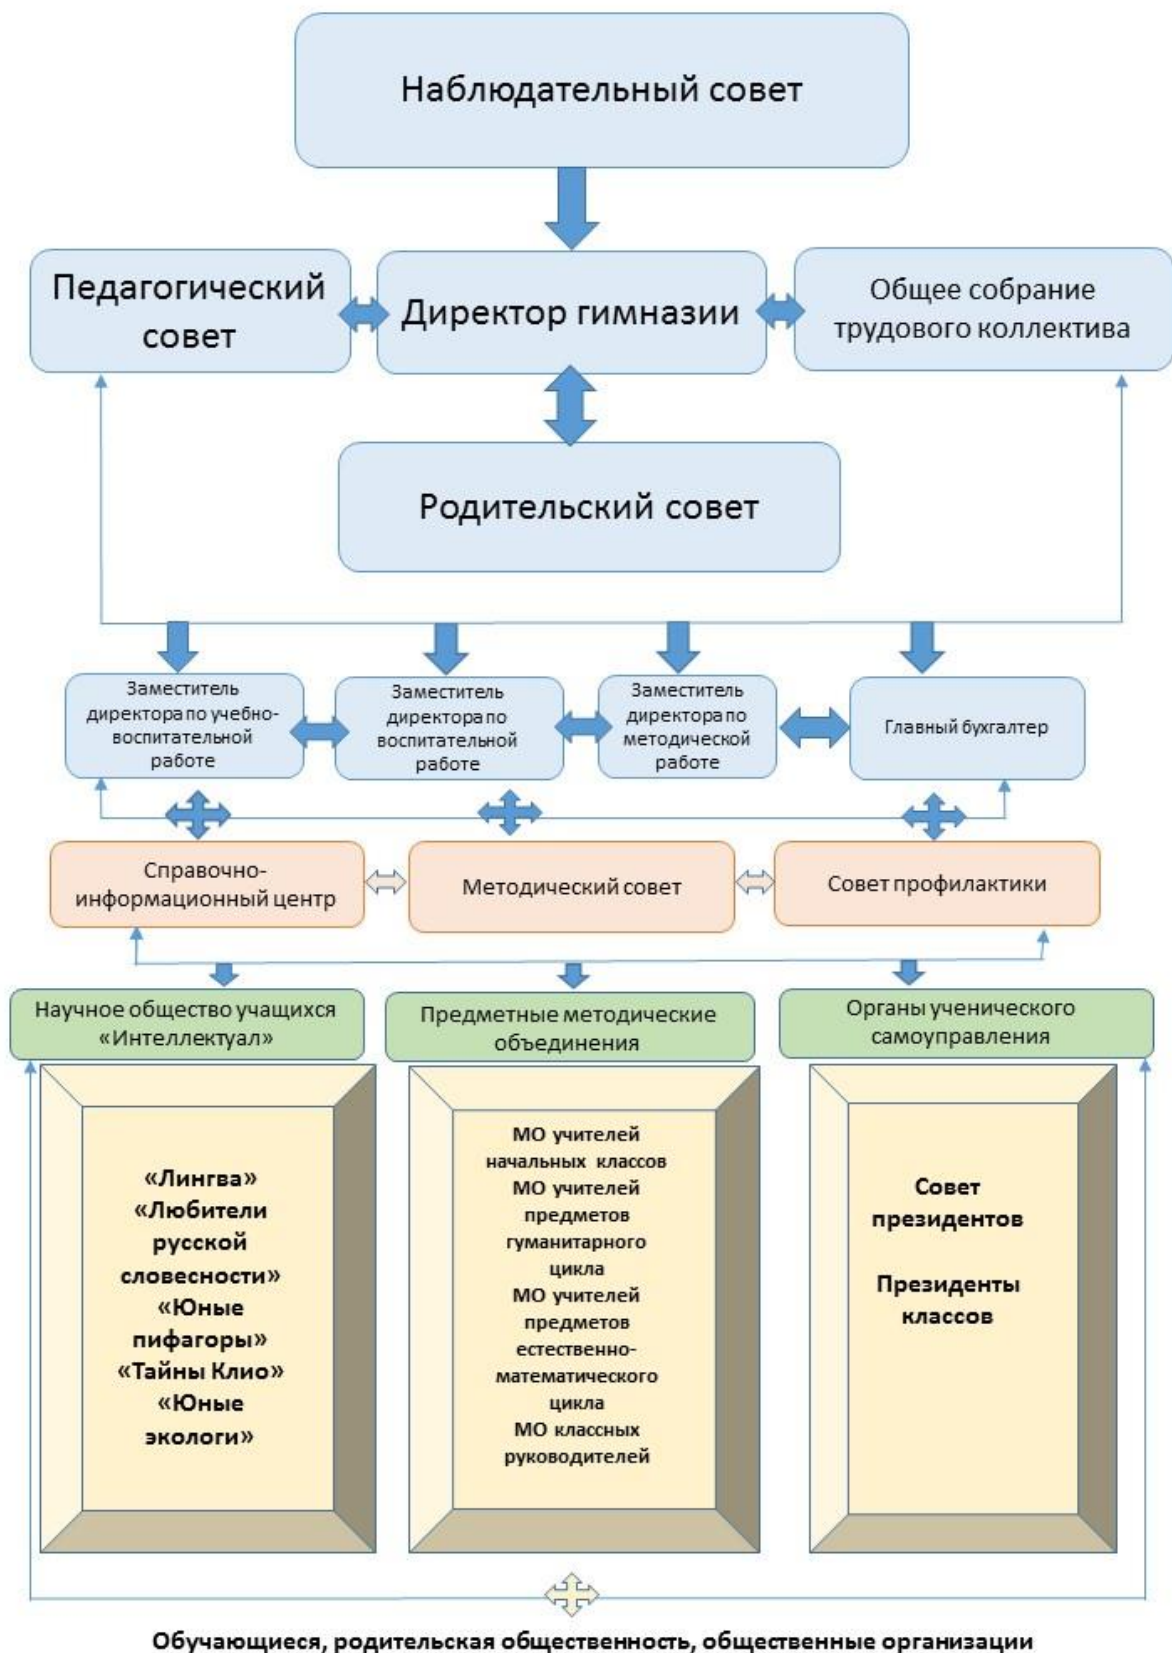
Наблюдательный совет

Педагогический совет

Директор гимназии

Общее собрание трудового коллектива

Родительский совет

Заместитель директора по учебно-воспитательной работе

Заместитель директора по воспитательной работе

Заместитель директора по методической работе

Главный бухгалтер

Справочно-информационный центр

Методический совет

Совет профилактики

Научное общество учащихся «Интеллектуал»

Предметные методические объединения

Органы ученического самоуправления

«Лингва»
«Любители русской словесности»
«Юные пифагоры»
«Тайны Клио»
«Юные экологи»

МО учителей начальных классов
МО учителей предметов гуманитарного цикла
МО учителей предметов естественно-математического цикла
МО классных руководителей

Совет президентов

Президенты классов

Обучающиеся, родительская общественность, общественные организации